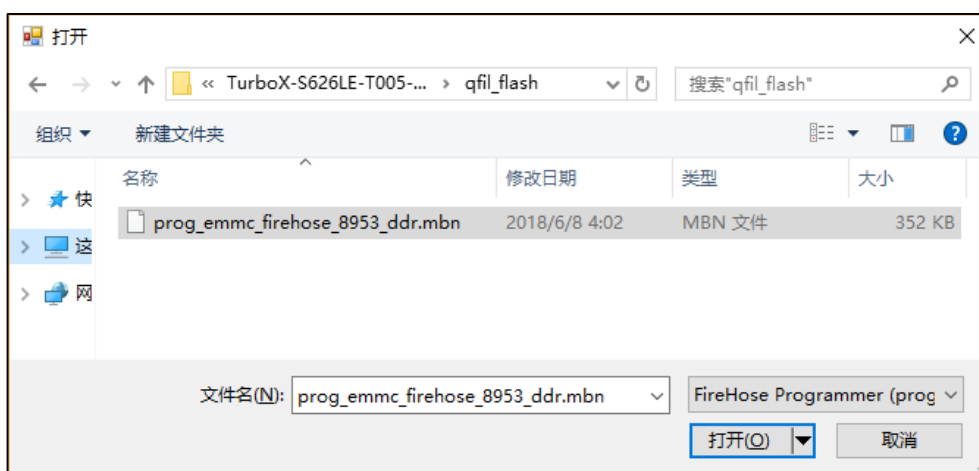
打开

« TurboX-S626LE-T005-... › qfil_flash

搜索"qfil_flash"

组织 ▾ 新建文件夹

| 名称 | 修改日期 | 类型 | 大小 |
|---|---|---|---|
| prog_emmc_firehose_8953_ddr.mbn | 2018/6/8 4:02 | MBN 文件 | 352 KB |

快
这
网

文件名(N): prog_emmc_firehose_8953_ddr.mbn

FireHose Programmer (prog

打开(O)

取消